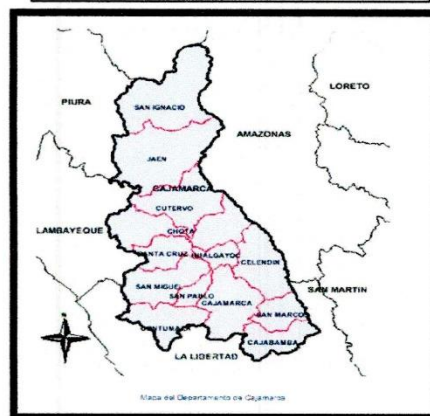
PIURA
SAN IGNACIO
LORETO
AMAZONAS
JAEN
CAJAMARCA
CUTERVO
LAMBAYEQUE
CHOTA
SANTA CRUZ
HUALGAYOC
CELENDIN
SAN MIGUEL
SAN PABLO
CAJAMARCA
SAN MARTIN
SAN MARCOS
CONTUMAZA
CAJABAMBA
LA LIBERTAD
Mapa del Departamento de Cajamarca